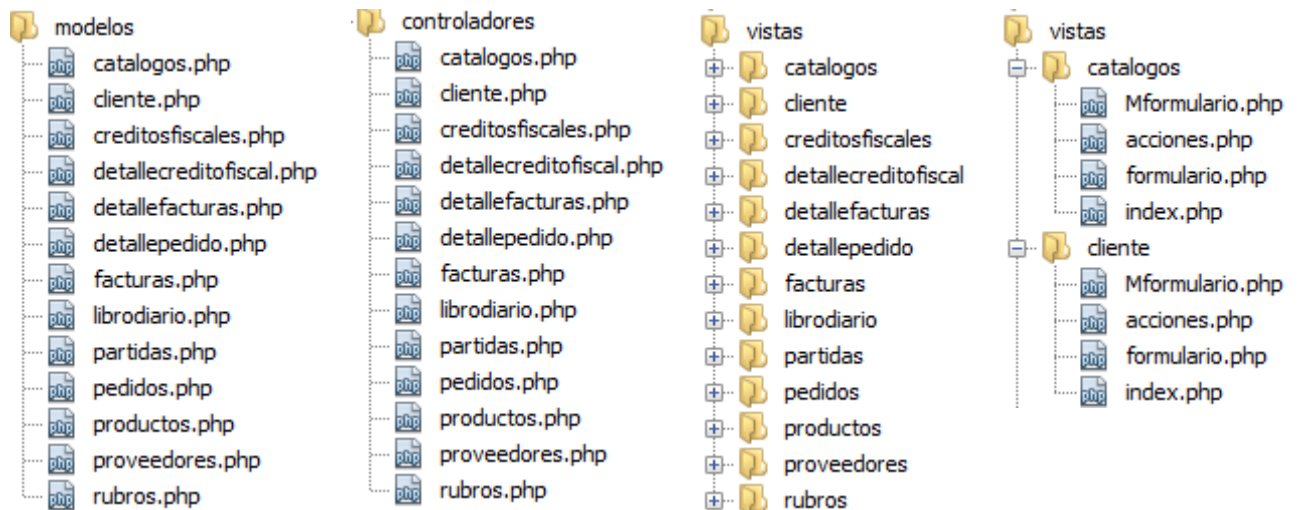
modelos
php catalogos.php
php cliente.php
php creditosfiscales.php
php detallecreditofiscal.php
php detallefacturas.php
php detallepedido.php
php facturas.php
php librodiario.php
php partidas.php
php pedidos.php
php productos.php
php proveedores.php
php rubros.php

controladores
php catalogos.php
php cliente.php
php creditosfiscales.php
php detallecreditofiscal.php
php detallefacturas.php
php detallepedido.php
php facturas.php
php librodiario.php
php partidas.php
php pedidos.php
php productos.php
php proveedores.php
php rubros.php

vistas
catalogos
cliente
creditosfiscales
detallecreditofiscal
detallefacturas
detallepedido
facturas
librodiario
partidas
pedidos
productos
proveedores
rubros

vistas
catalogos
php Mformulario.php
php acciones.php
php formulario.php
php index.php
cliente
php Mformulario.php
php acciones.php
php formulario.php
php index.php